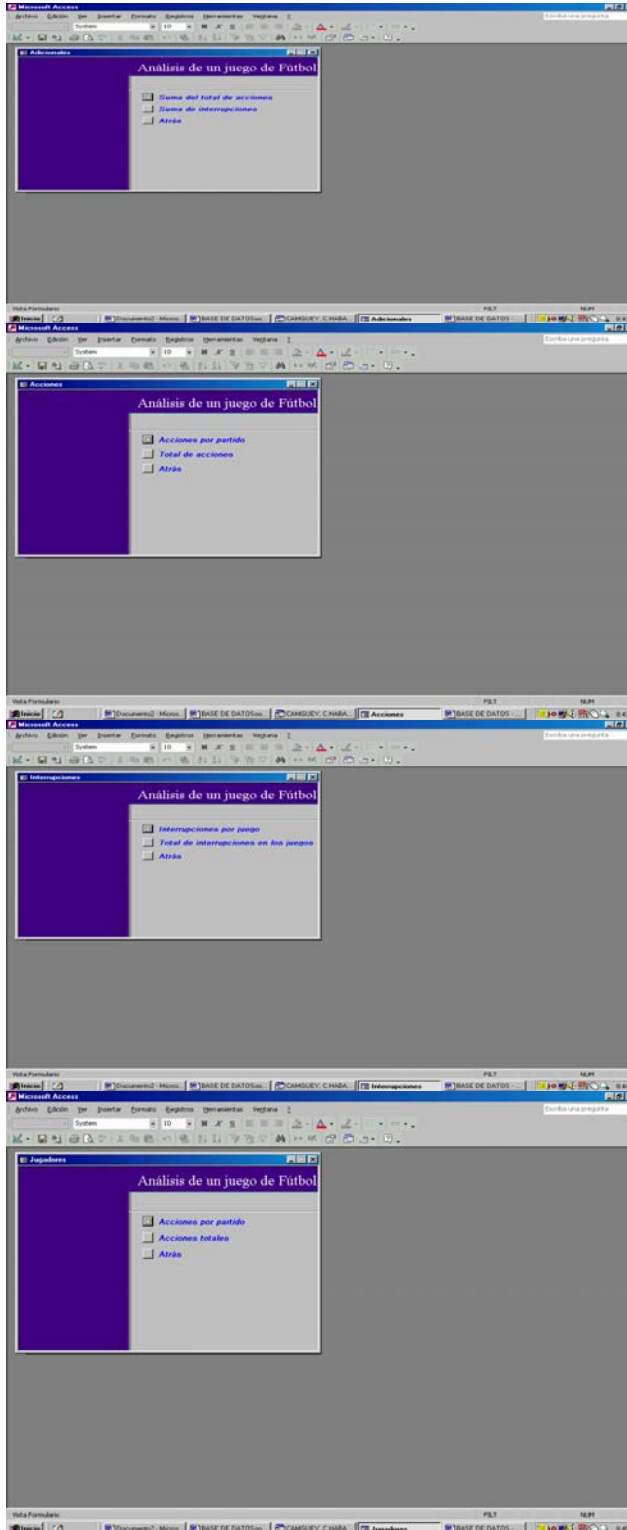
Microsoft Access
Archivo Edición Ver Insertar Formato Registros Herramientas Ventana ?
Escriba una pregunta
System 10

Adicionales
Análisis de un juego de Fútbol
Suma del total de acciones
Suma de interrupciones
Atrás

Vista Formulario FILT NUM
Inicio Documento2 - Micros... BASE DE DATOS... CAMGUEY, CHABA... Adicionales BASE DE DATOS

Microsoft Access
Archivo Edición Ver Insertar Formato Registros Herramientas Ventana ?
Escriba una pregunta
System 10

Acciones
Análisis de un juego de Fútbol
Acciones por partido
Total de acciones
Atrás

Vista Formulario FILT NUM
Inicio Documento2 - Micros... BASE DE DATOS... CAMGUEY, CHABA... Acciones BASE DE DATOS

Microsoft Access
Archivo Edición Ver Insertar Formato Registros Herramientas Ventana ?
Escriba una pregunta
System 10

Interrupciones
Análisis de un juego de Fútbol
Interrupciones por juego
Total de interrupciones en los juegos
Atrás

Vista Formulario FILT NUM
Inicio Documento2 - Micros... BASE DE DATOS... CAMGUEY, CHABA... Interrupciones BASE DE DATOS

Microsoft Access
Archivo Edición Ver Insertar Formato Registros Herramientas Ventana ?
Escriba una pregunta
System 10

Jugadores
Análisis de un juego de Fútbol
Acciones por partido
Acciones totales
Atrás

Vista Formulario FILT NUM
Inicio Documento2 - Micros... BASE DE DATOS... CAMGUEY, CHABA... Jugadores BASE DE DATOS